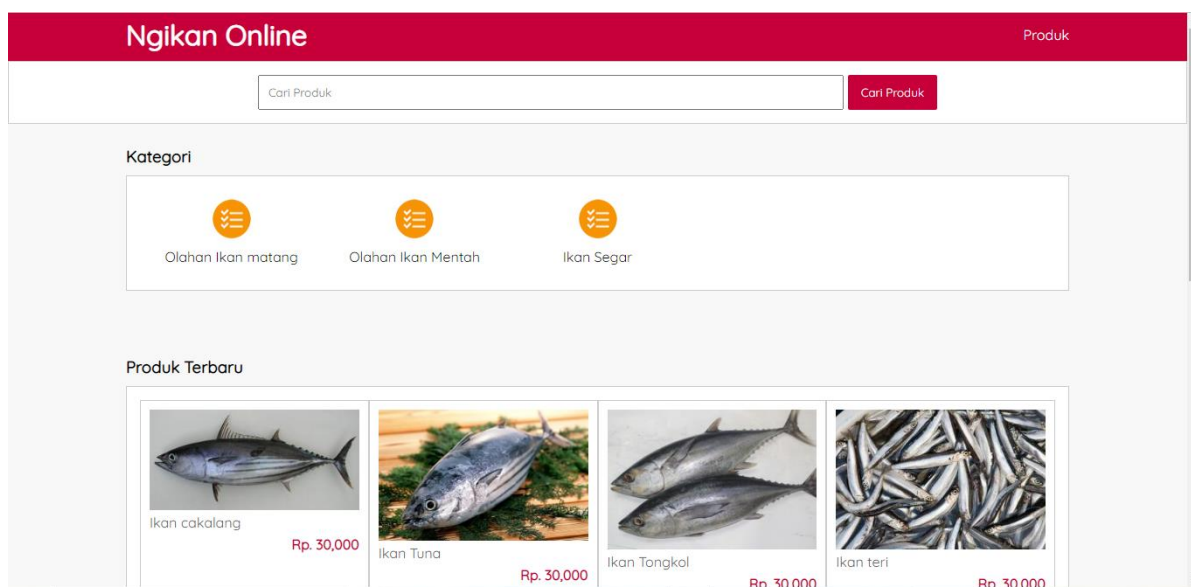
Ngikan Online

Produk

Cari Produk

Cari Produk

Kategori

Olahan Ikan matang

Olahan Ikan Mentah

Ikan Segar

Produk Terbaru

Ikan cakalang

Rp. 30,000

Ikan Tuna

Rp. 30,000

Ikan Tongkol

Rp. 30,000

Ikan teri

Rp. 30,000